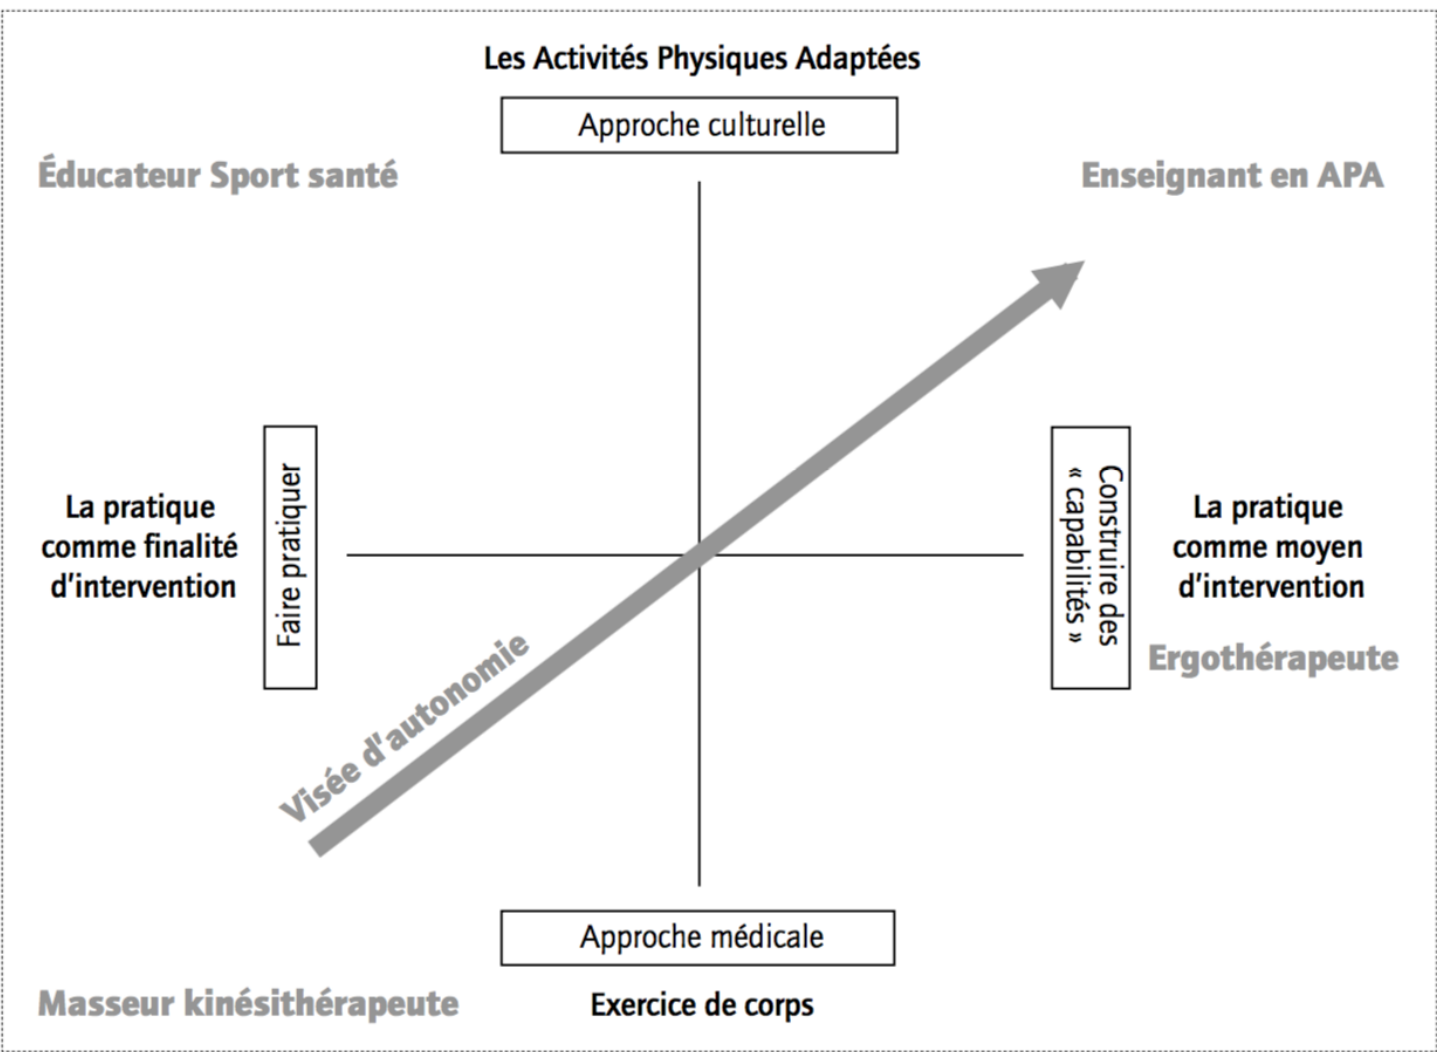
Les Activités Physiques Adaptées

Approche culturelle

Éducateur Sport santé

Enseignant en APA

La pratique comme finalité d'intervention

Faire pratiquer

Construire des « capabilités »

La pratique comme moyen d'intervention

Ergothérapeute

Visée d'autonomie

Approche médicale

Masseur kinésithérapeute

Exercice de corps